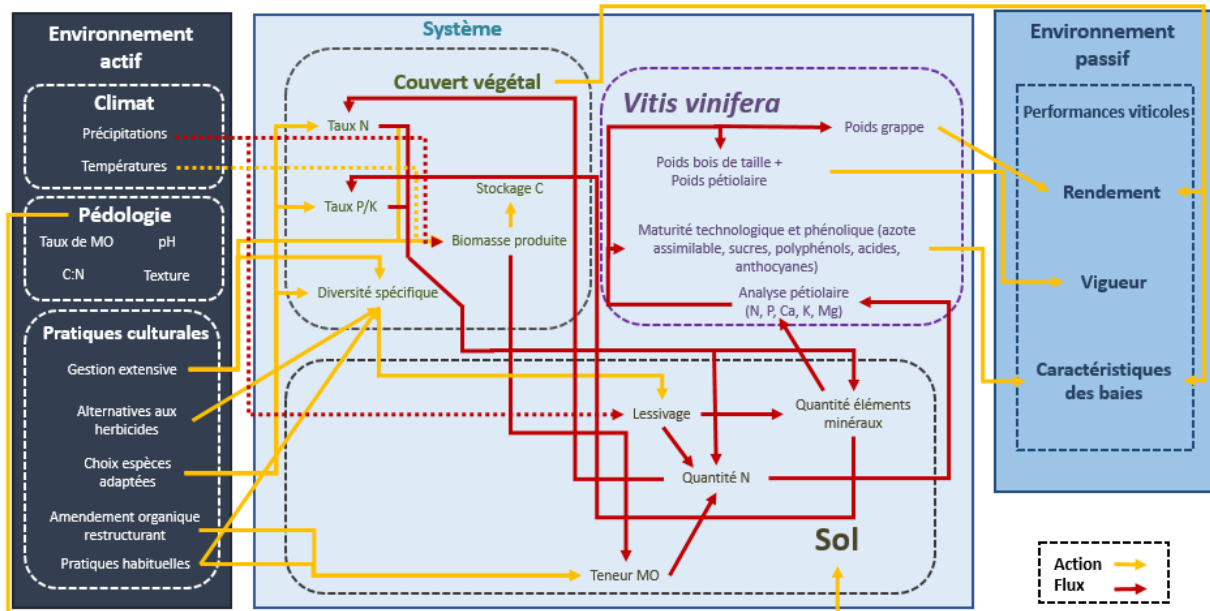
Environnement actif

Climat

Précipitations

Températures

Pédologie

Taux de MO

pH

C:N

Texture

Pratiques culturales

Gestion extensive

Alternatives aux herbicides

Choix espèces adaptées

Amendement organique restructurant

Pratiques habituelles

Système

Couvert végétal

Taux N

Taux P/K

Stockage C

Biomasse produite

Diversité spécifique

Vitis vinifera

Poids grappe

Poids bois de taille + Poids pétiolaire

Maturité technologique et phénolique (azote assimilable, sucres, polyphénols, acides, anthocyanes)

Analyse pétiolaire (N, P, Ca, K, Mg)

Lessivage

Quantité éléments minéraux

Quantité N

Teneur MO

Sol

Environnement passif

Performances viticoles

Rendement

Vigueur

Caractéristiques des baies

Action

Flux